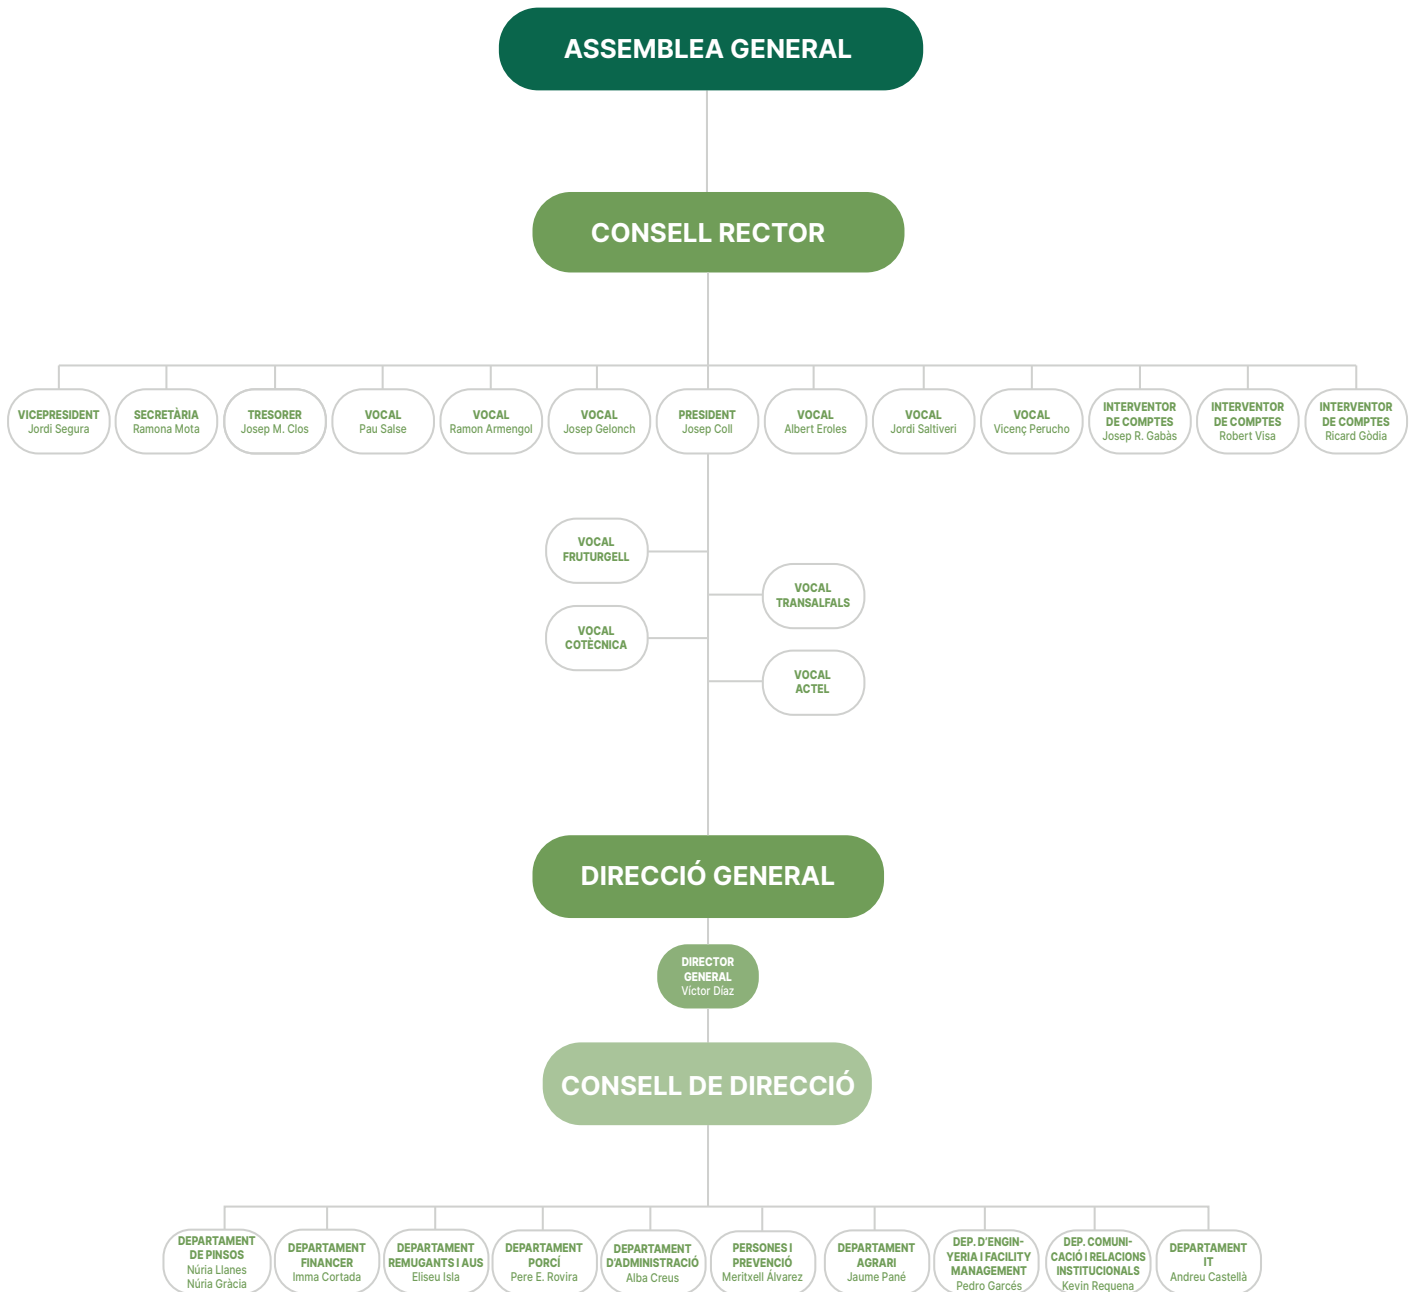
ASSEMBLEA GENERAL

CONSELL RECTOR

VICEPRESIDENT
Jordi Segura

SECRETÀRIA
Ramona Mota

TRESORER
Josep M. Clos

VOCAL
Pau Salse

VOCAL
Ramon Armengol

VOCAL
Josep Gelonch

PRESIDENT
Josep Coll

VOCAL
Albert Eroles

VOCAL
Jordi Saltiveri

VOCAL
Vicenç Perucho

INTERVENTOR DE COMPTES
Josep R. Gabàs

INTERVENTOR DE COMPTES
Robert Visa

INTERVENTOR DE COMPTES
Ricard Gòdia

VOCAL FRUTURGELL

VOCAL TRANSALFALS

VOCAL COTÈCNICA

VOCAL ACTEL

DIRECCIÓ GENERAL

DIRECTOR GENERAL
Víctor Díaz

CONSELL DE DIRECCIÓ

DEPARTAMENT DE PINSOS
Núria Llanes
Núria Gràcia

DEPARTAMENT FINANCER
Imma Cortada

DEPARTAMENT REMUGANTS I AUS
Eliseu Isla

DEPARTAMENT PORCÍ
Pere E. Rovira

DEPARTAMENT D'ADMINISTRACIÓ
Alba Creus

PERSONES I PREVENCIÓ
Meritxell Álvarez

DEPARTAMENT AGRARI
Jaume Pané

DEP. D'ENGINYERIA I FACILITY MANAGEMENT
Pedro Garcés

DEP. COMUNICACIÓ I RELACIONS INSTITUCIONALS
Kevin Requena

DEPARTAMENT IT
Andreu Castellà